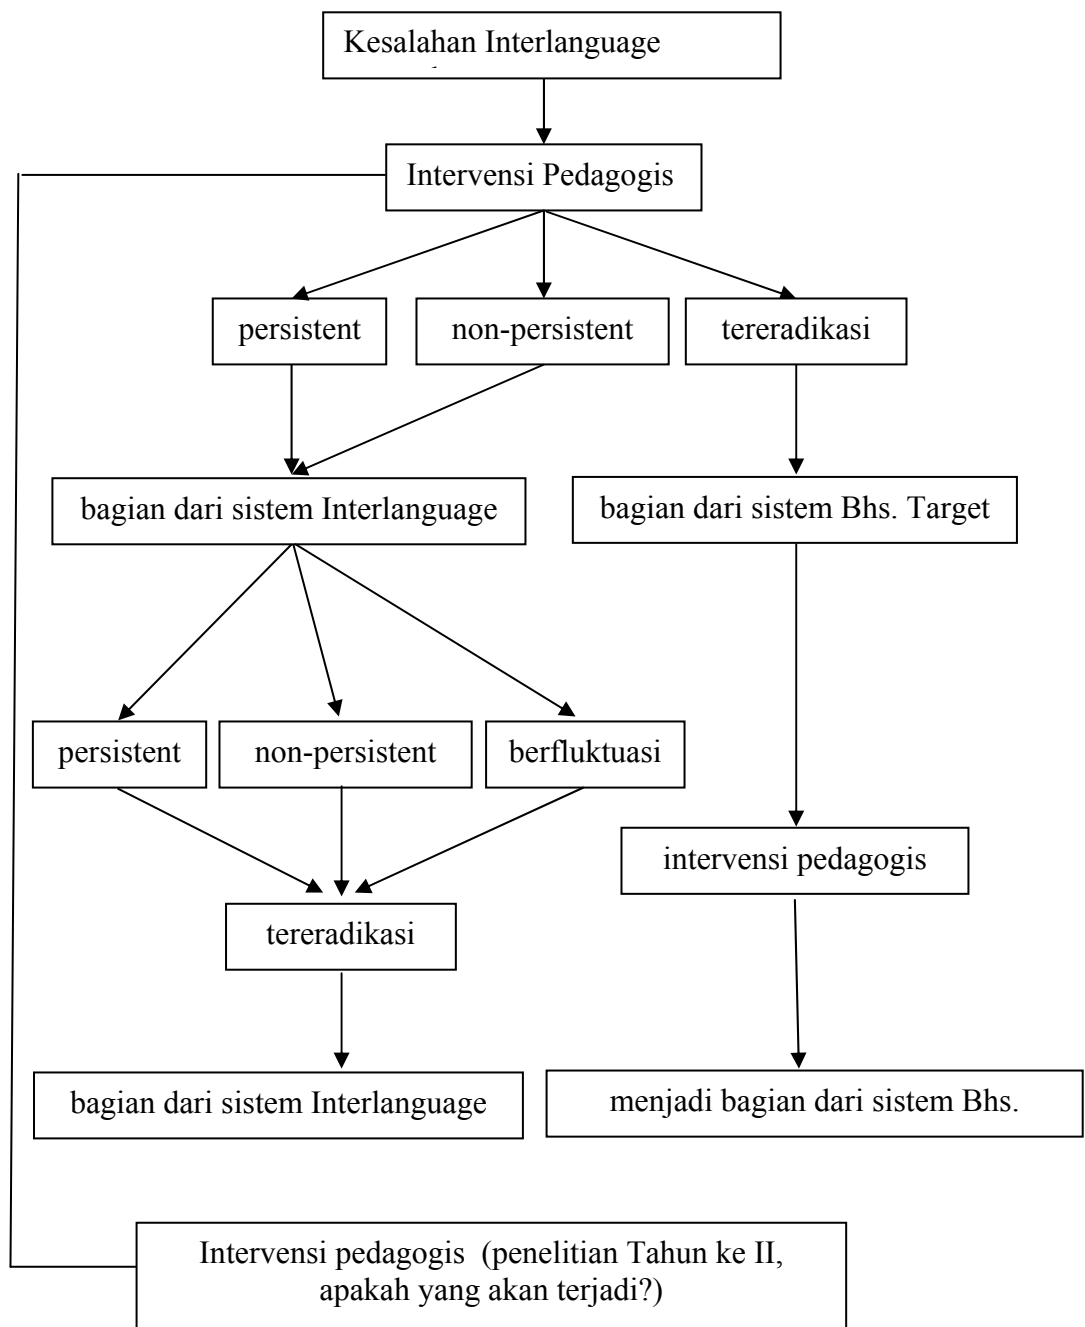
Kesalahan Interlanguage

Intervensi Pedagogis

persistent

non-persistent

tereradikasi

bagian dari sistem Interlanguage

bagian dari sistem Bhs. Target

persistent

non-persistent

berfluktuasi

intervensi pedagogis

tereradikasi

bagian dari sistem Interlanguage

menjadi bagian dari sistem Bhs.

Intervensi pedagogis (penelitian Tahun ke II, apakah yang akan terjadi?)